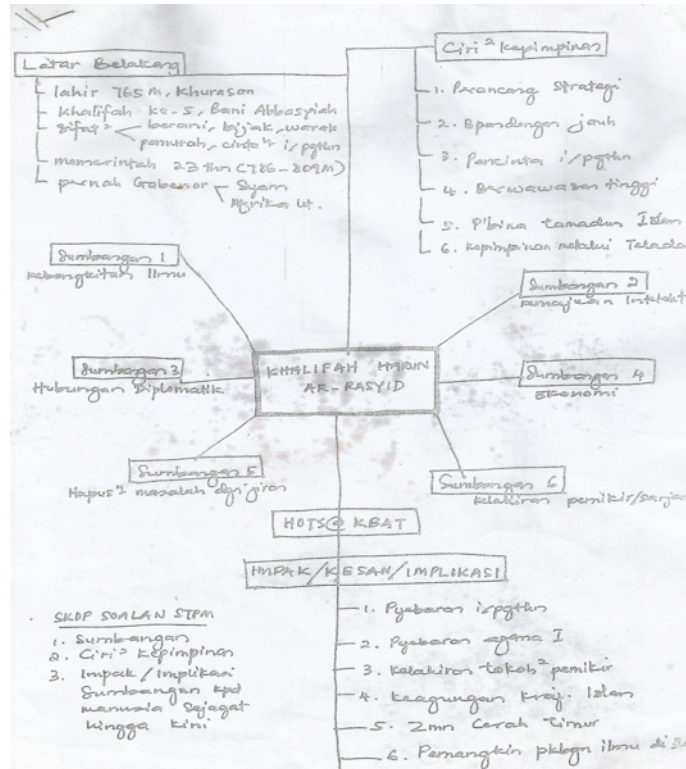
Latar Belakang

lahir 765 M, Khurasan
khalifah ke-5, Bani Abbasyiah
sifat² < berani, bijak, warak, pemurah, cinta² i/pgtn
memerintah 23 thn (786 - 809M)
pernah Gabenor < Syam, Afrika ut.

Ciri² kepimpinan

1. Perancang Strategi
2. Bpandangan jauh
3. Pencinta i/pgtn
4. Berwawasan tinggi
5. P'bina tamadun Islam
6. kepimpinan melalui Teladan

Sumbangan 1
kebangkitan ilmu

Sumbangan 2
kemajuan intelektual

Sumbangan 3
Hubungan Diplomatik

KHALIFAH HARUN AR-RASYID

Sumbangan 4
Ekonomi

Sumbangan 5
Hapus² masalah dgn giran

Sumbangan 6
kelahiran pemikir/sarjana

HOTS @ KBAT

IMPAK/KESAN/IMPLIKASI

SKOP SOALAN STPM
1. Sumbangan
2. Ciri² kepimpinan
3. Impak/Implikasi Sumbangan kpd manusia sejagat hingga kini

1. Pyebaran i/pgtn
2. Pyebaran agama I
3. Kelahiran tokoh² pemikir
4. Keagungan kraj. Islam
5. Zmn Cerah timur
6. Pemangkin pkbgn ilmu di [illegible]